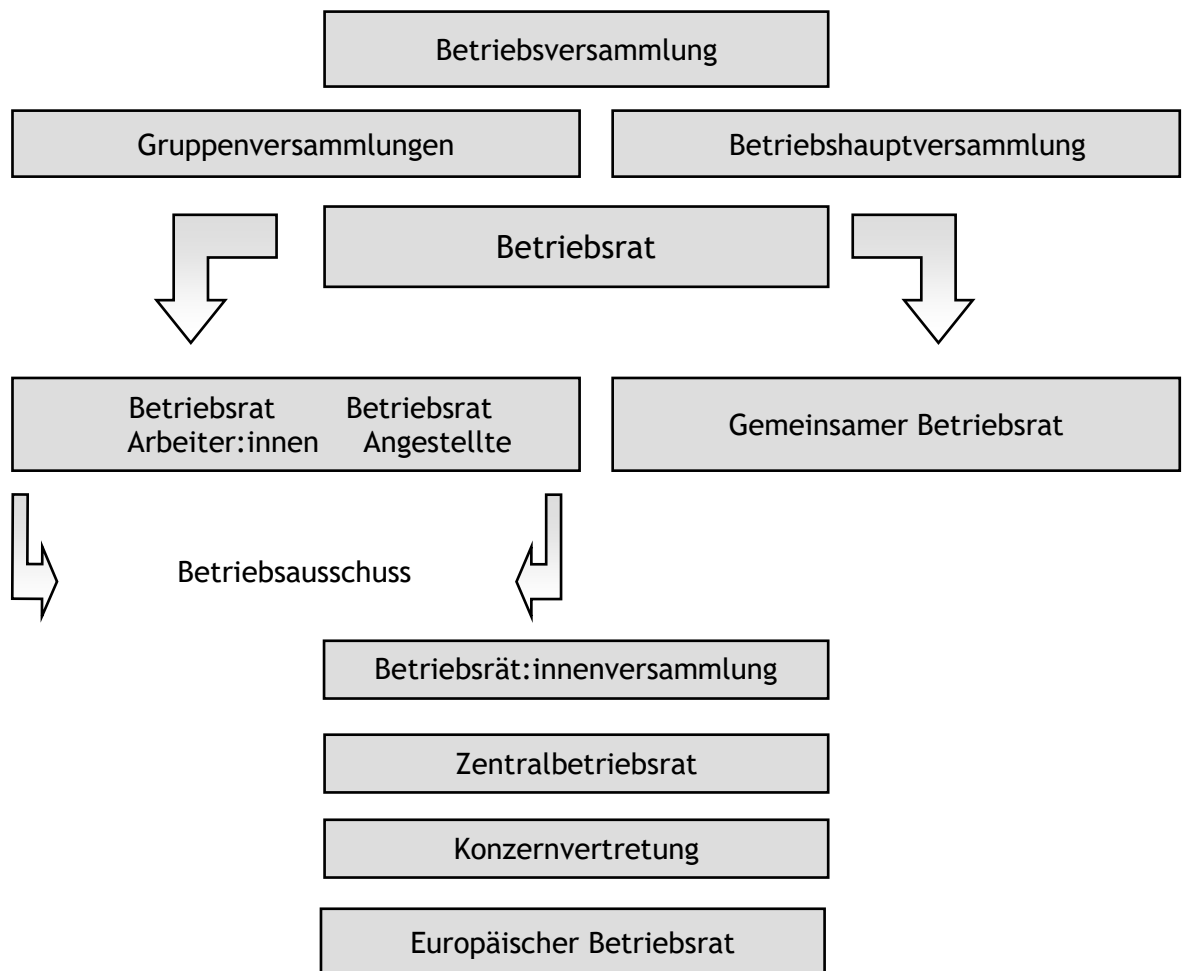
Betriebsversammlung

Gruppenversammlungen

Betriebshauptversammlung

Betriebsrat

Betriebsrat Arbeiter:innen

Betriebsrat Angestellte

Gemeinsamer Betriebsrat

Betriebsausschuss

Betriebsrät:innenversammlung

Zentralbetriebsrat

Konzernvertretung

Europäischer Betriebsrat